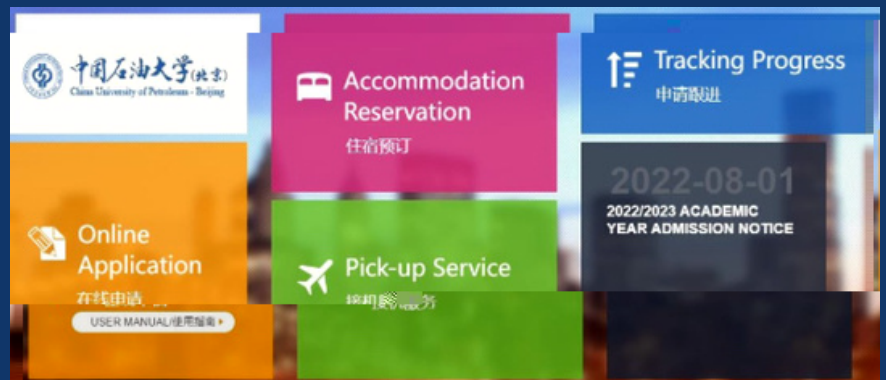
中国石油大学(北京)
China University of Petroleum - Beijing

Accommodation Reservation
住宿预订

Tracking Progress
申请跟进

Online Application
在线申请

USER MANUAL/使用指南

Pick-up Service
接机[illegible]务

2022-08-01
2022/2023 ACADEMIC YEAR ADMISSION NOTICE